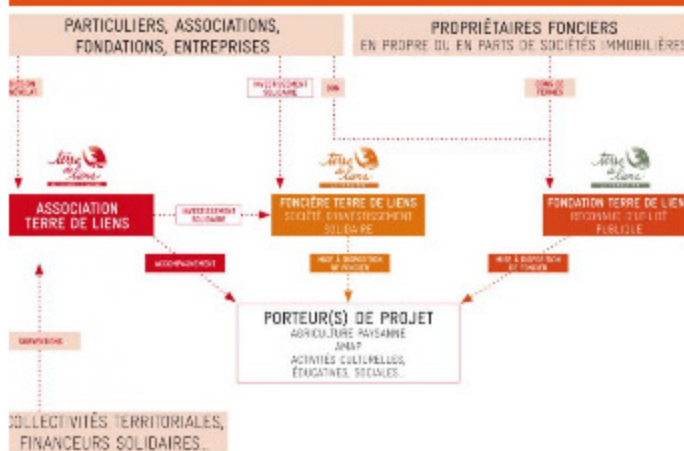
PARTICULIERS, ASSOCIATIONS, FONDATIONS, ENTREPRISES

PROPRIÉTAIRES FONCIERS
EN PROPRE OU EN PARTS DE SOCIÉTÉS IMMOBILIÈRES

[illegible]

INVESTISSEMENT SOLIDAIRE

DON

DON DE TERRES

Terre de Liens

Terre de Liens

Terre de Liens

ASSOCIATION TERRE DE LIENS

INVESTISSEMENT SOLIDAIRE

FONCIÈRE TERRE DE LIENS
SOCIÉTÉ D'INVESTISSEMENT SOLIDAIRE

FONDATION TERRE DE LIENS
RECONNUE D'UTILITÉ PUBLIQUE

ACCOMPAGNEMENT

MISE À DISPOSITION DE FONCIER

MISE À DISPOSITION DE FONCIER

PORTEUR(S) DE PROJET
AGRICULTURE PAYSANNE
AMAP
ACTIVITÉS CULTURELLES, ÉDUCATIVES, SOCIALES...

SUBVENTIONS

COLLECTIVITÉS TERRITORIALES, FINANCEURS SOLIDAIRES...